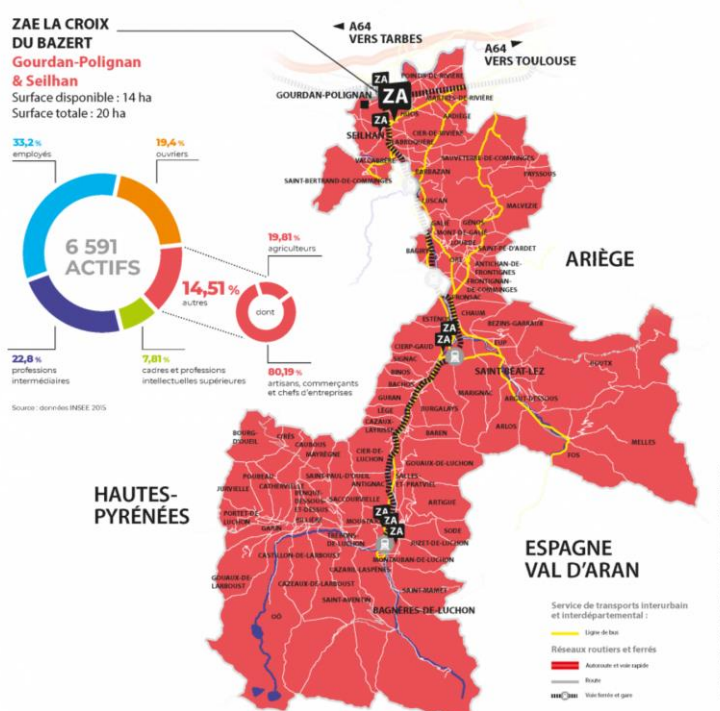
ZAE LA CROIX DU BAZERT
Gourdan-Polignan & Seilhan
Surface disponible : 14 ha
Surface totale : 20 ha

A64 VERS TARBES
A64 VERS TOULOUSE

33,2 % employés
19,4 % ouvriers
6 591 ACTIFS
14,51 % autres
dont
19,81 % agriculteurs
80,19 % artisans, commerçants et chefs d'entreprises
22,8 % professions intermédiaires
7,81 % cadres et professions intellectuelles supérieures
Source : données INSEE 2015

ZA
ZA
GOURDAN-POLIGNAN
SEILHAN
POINTIS-DE-RIVIÈRE
HUOS
ARDIÈGE
CIER-DE-RIVIÈRE
LABROQUÈRE
VALCABRÈRE
SAINT-BERTRAND-DE-COMMINGES
BARBAZAN
SAUVETERRE-DE-COMMINGES
FRONSAC
MALVEZIE
LUSCAN
GALIÉ
MONT-DE-GALIÉ
ORE
SAINT-PÉ-D'ARDET
BAGIRY
ANTIGNAC-DE-FRONTIGNES
FRONTIGNAN-DE-COMMINGES
ARIÈGE
CHAUM
ESTÉNOS
ZA
ZA
CIERP-GAUD
SIGNAC
BEZINS-GARRAUX
EUP
SAINT-BÉAT-LEZ
BINOS
BACHOS
MARIGNAC
ARGUT-DESSOUS
BOUTX
GURAN
BURGALAYS
CAZAUX-LAYRISSE
BAREN
ARLOS
MELLES
FOS
CIER-DE-LUCHON
BOURG-D'OUEIL
CIRÈS
CAUBOUS
MAYRÈGNE
SAINT-PAUL-D'OUEIL
SALLES-ET-PRATVIEL
GOUAUX-DE-LUCHON
ANTIGNAC
POUBEAU
CATHERVIELLE
JURVIELLE
BENQUE-DESSOUS-ET-DESSUS
SACCOURVIELLE
ARTIGUE
HAUTES-PYRÉNÉES
PORTET-DE-LUCHON
GARIN
BILLIÈRE
MOUSTAJON
ZA
ZA
ZA
SODE
JUZET-DE-LUCHON
TREBONS-DE-LUCHON
MONTAUBAN-DE-LUCHON
CASTILLON-DE-LARBOUST
ESPAGNE VAL D'ARAN
CAZARIL-LASPÈNES
GOUAUX-DE-LARBOUST
CAZEAUX-DE-LARBOUST
SAINT-MAMET
SAINT-AVENTIN
BAGNÈRES-DE-LUCHON
OÔ

Service de transports interurbain et interdépartemental :
Ligne de bus
Réseaux routiers et ferrés
Autoroute et voie rapide
Route
Voie ferrée et gare